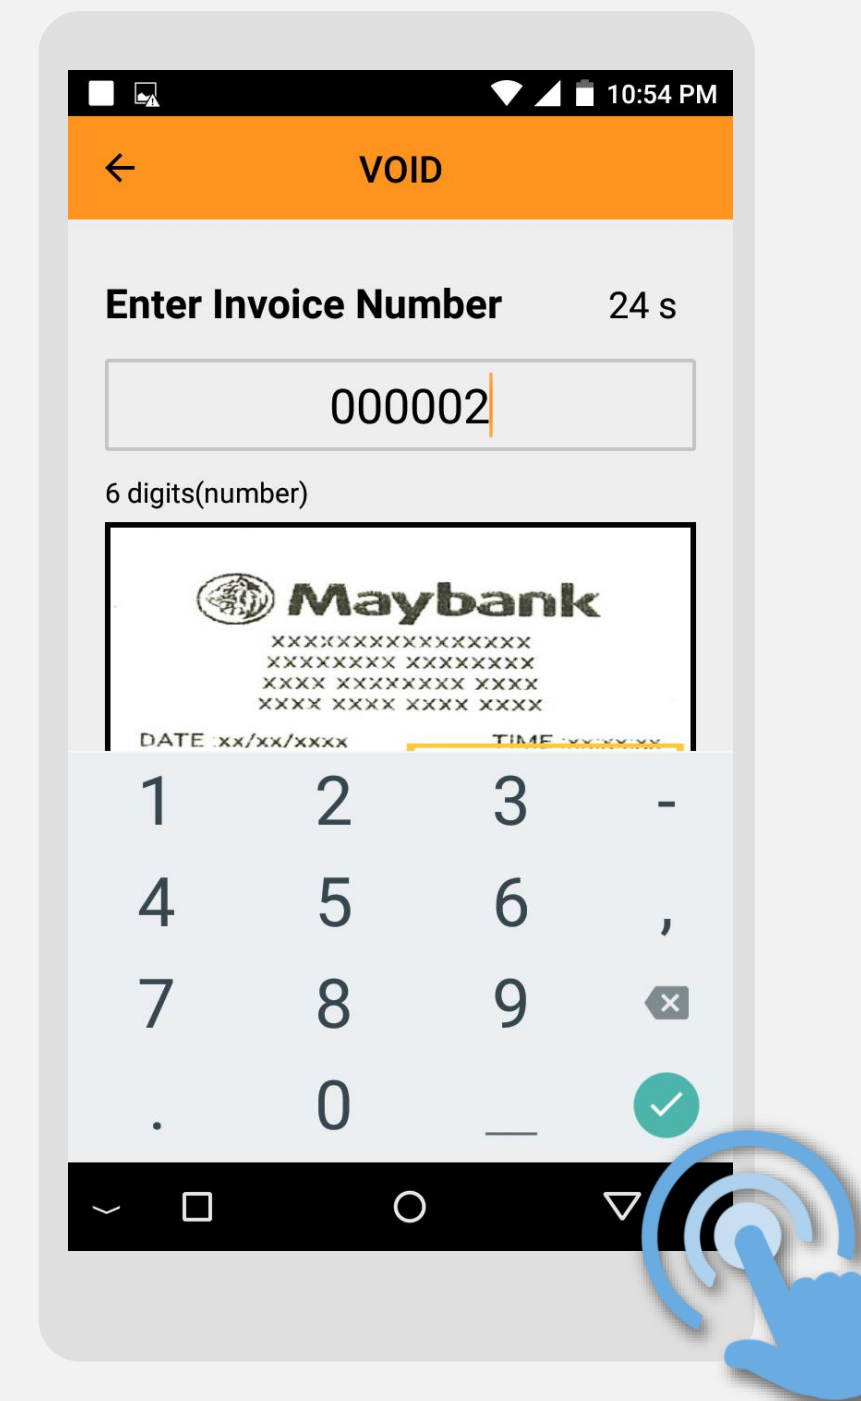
10:54 PM

VOID

Enter Invoice Number 24 s

000002

6 digits(number)

Maybank
XXXXXXXXXXXXXXXX
XXXXXXXX XXXXXXXX
XXXX XXXXXXXX XXXX
XXXX XXXX XXXX XXXX
DATE :xx/xx/xxxx TIME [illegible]

1 2 3 -
4 5 6 ,
7 8 9
. 0 _